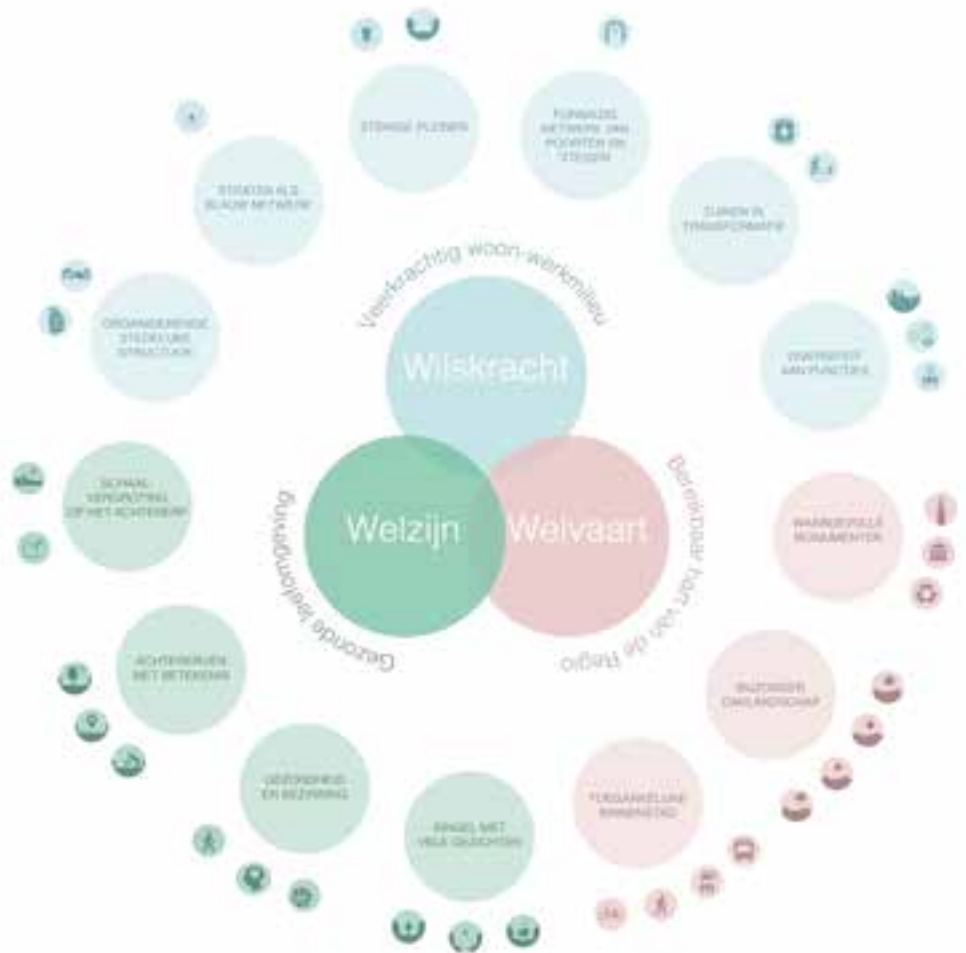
Veelkrachtig woon-werkmilieu

Wilskracht

Welzijn

Welvaart

Bereikbaar hart van de regio

Gezonde leefomgeving

STENIGE PLEINEN

FIJNMAZIG NETWERK VAN POORTEN EN STEGEN

ZUREN IN TRANSFORMATIE

DIVERSITEIT AAN FUNCTIES

WAARDEVOLLE MONUMENTEN

BRUISENDE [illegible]

TOEGANKELIJKE BINNENSTAD

SINGEL MET VEEL GEZICHTEN

GEZONDHEID EN BEWEGING

ACHTERHOVEN MET BETEKENIS

SCHAALVERGROTING OP HET ACHTERERF

ONVERANDERENDE STEDELIJKE STRUCTUUR

STEGEN ALS BLAUW NETWERK